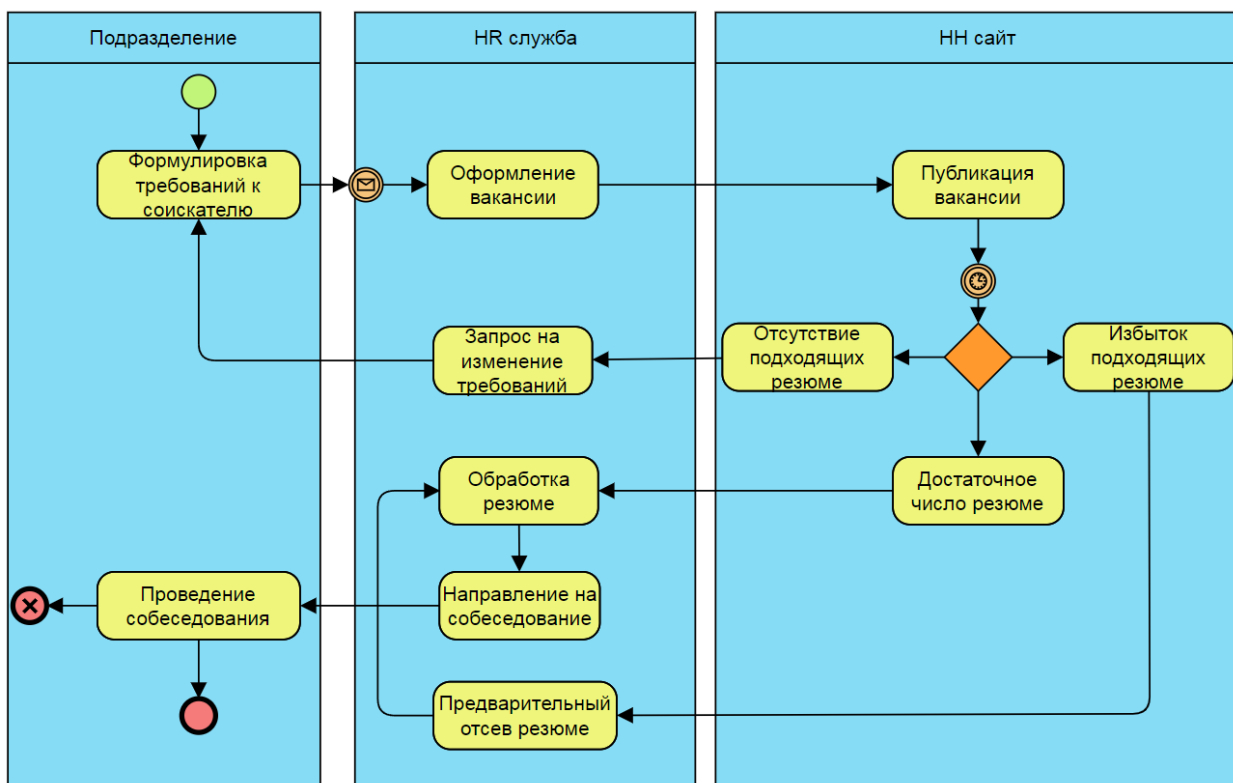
Подразделение

HR служба

HH сайт

Формулировка требований к соискателю

Оформление вакансии

Публикация вакансии

Запрос на изменение требований

Отсутствие подходящих резюме

Избыток подходящих резюме

Обработка резюме

Достаточное число резюме

Проведение собеседования

Направление на собеседование

Предварительный отсев резюме